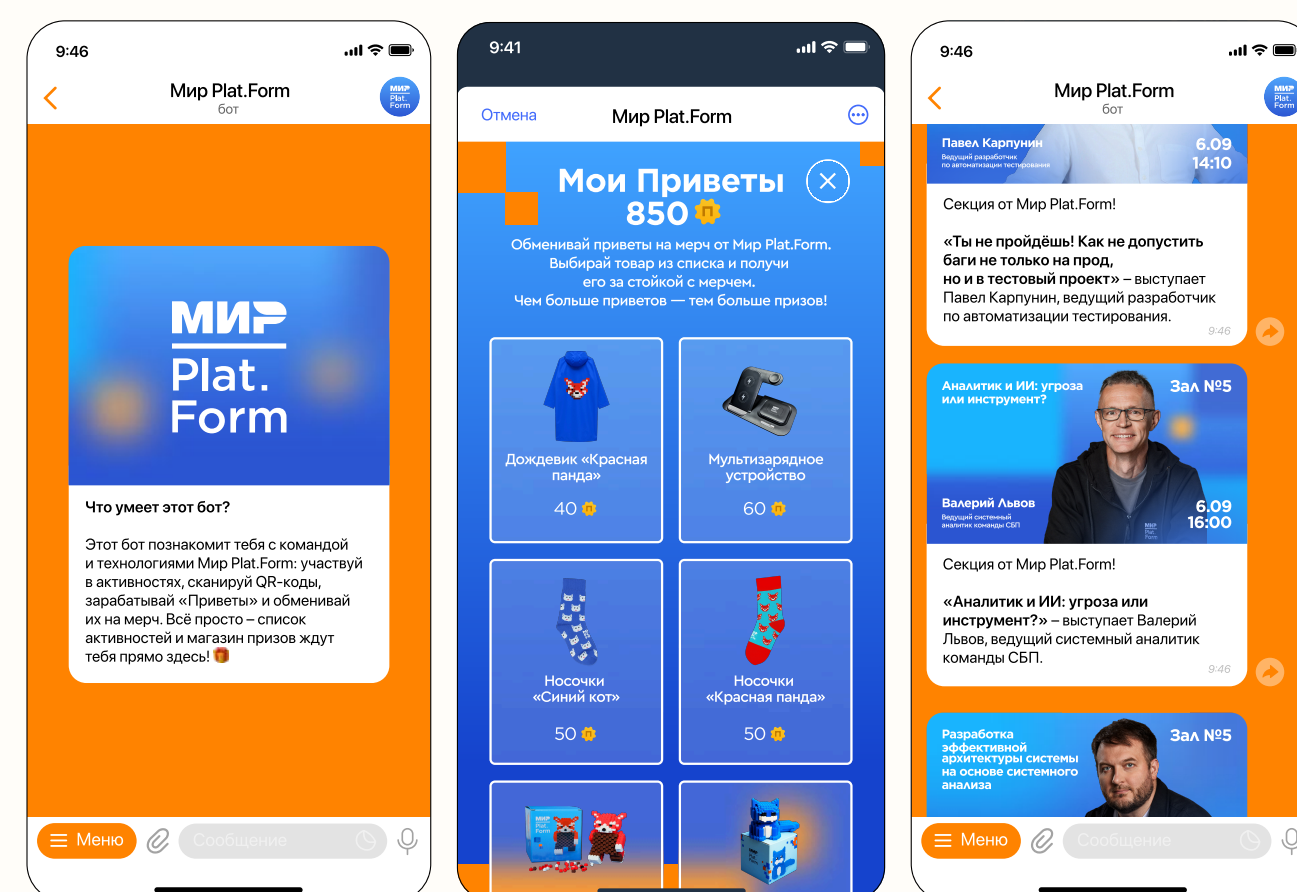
9:46

Мир Plat.Form
бот

МИР
Plat.
Form

Что умеет этот бот?

Этот бот познакомит тебя с командой и технологиями Мир Plat.Form: участвуй в активностях, сканируй QR-коды, зарабатывай «Приветы» и обменивай их на мерч. Всё просто – список активностей и магазин призов ждут тебя прямо здесь! 🎁

Меню
Сообщение

9:41

Отмена
Мир Plat.Form

Мои Приветы
850

Обменивай приветы на мерч от Мир Plat.Form. Выбирай товар из списка и получи его за стойкой с мерчем. Чем больше приветов — тем больше призов!

Дождевик «Красная панда»
40

Мультизарядное устройство
60

Носочки «Синий кот»
50

Носочки «Красная панда»
50

9:46

Мир Plat.Form
бот

Павел Карпунин
Ведущий разработчик по автоматизации тестирования
6.09
14:10

Секция от Мир Plat.Form!

«Ты не пройдёшь! Как не допустить баги не только на прод, но и в тестовый проект» – выступает Павел Карпунин, ведущий разработчик по автоматизации тестирования.
9:46

Аналитик и ИИ: угроза или инструмент?
Зал №5
Валерий Львов
Ведущий системный аналитик команды СБП
6.09
16:00

Секция от Мир Plat.Form!

«Аналитик и ИИ: угроза или инструмент?» – выступает Валерий Львов, ведущий системный аналитик команды СБП.
9:46

Разработка эффективной архитектуры системы на основе системного анализа
Зал №5

Меню
Сообщение